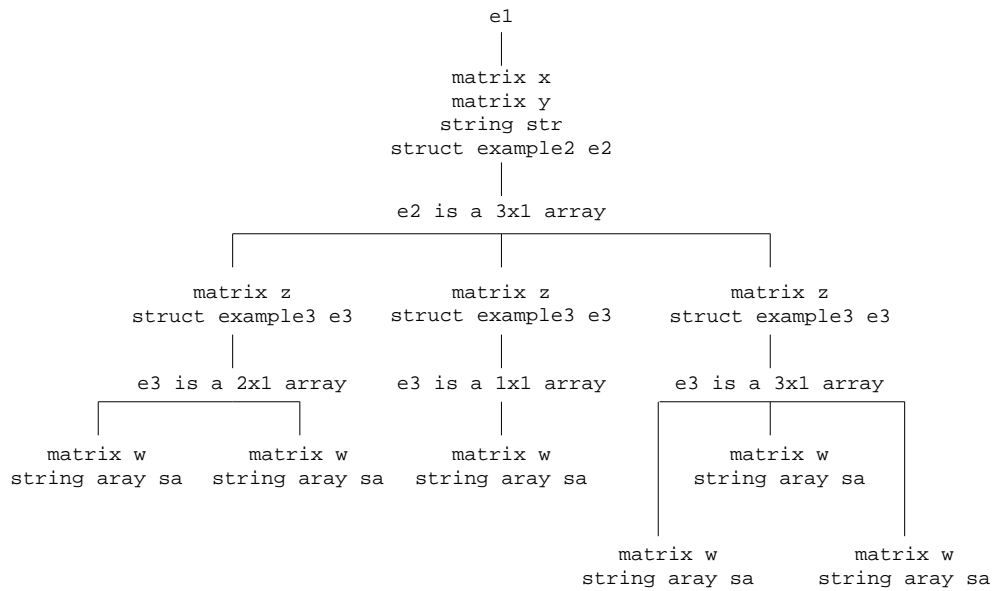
e1

matrix x
matrix y
string str
struct example2 e2

e2 is a 3x1 array

matrix z
struct example3 e3

e3 is a 2x1 array

matrix w
string aray sa

matrix w
string aray sa

matrix z
struct example3 e3

e3 is a 1x1 array

matrix w
string aray sa

matrix z
struct example3 e3

e3 is a 3x1 array

matrix w
string aray sa

matrix w
string aray sa

matrix w
string aray sa